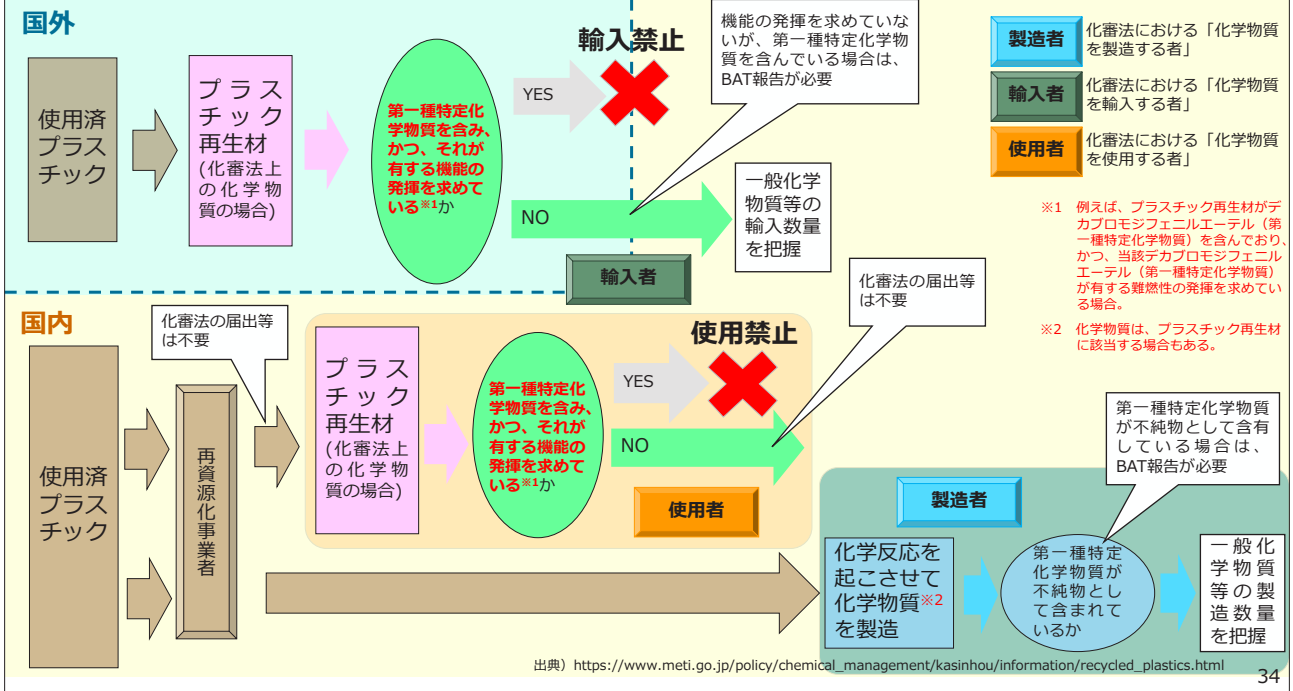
国外

使用済プラスチック

プラスチック再生材(化審法上の化学物質の場合)

第一種特定化学物質を含み、かつ、それが有する機能の発揮を求めている※1か

YES

輸入禁止

機能の発揮を求めていないが、第一種特定化学物質を含んでいる場合は、BAT報告が必要

NO

一般化学物質等の輸入数量を把握

輸入者

製造者 化審法における「化学物質を製造する者」

輸入者 化審法における「化学物質を輸入する者」

使用者 化審法における「化学物質を使用する者」

※1 例えば、プラスチック再生材がデカブロモジフェニルエーテル（第一種特定化学物質）を含んでおり、かつ、当該デカブロモジフェニルエーテル（第一種特定化学物質）が有する難燃性の発揮を求めている場合。

※2 化学物質は、プラスチック再生材に該当する場合もある。

国内

化審法の届出等は不要

使用済プラスチック

再資源化事業者

プラスチック再生材(化審法上の化学物質の場合)

第一種特定化学物質を含み、かつ、それが有する機能の発揮を求めている※1か

YES

使用禁止

NO

化審法の届出等は不要

使用者

第一種特定化学物質が不純物として含有している場合は、BAT報告が必要

製造者

化学反応を起こさせて化学物質※2を製造

第一種特定化学物質が不純物として含まれているか

一般化学物質等の製造数量を把握

出典）https://www.meti.go.jp/policy/chemical_management/kasinhou/information/recycled_plastics.html

34